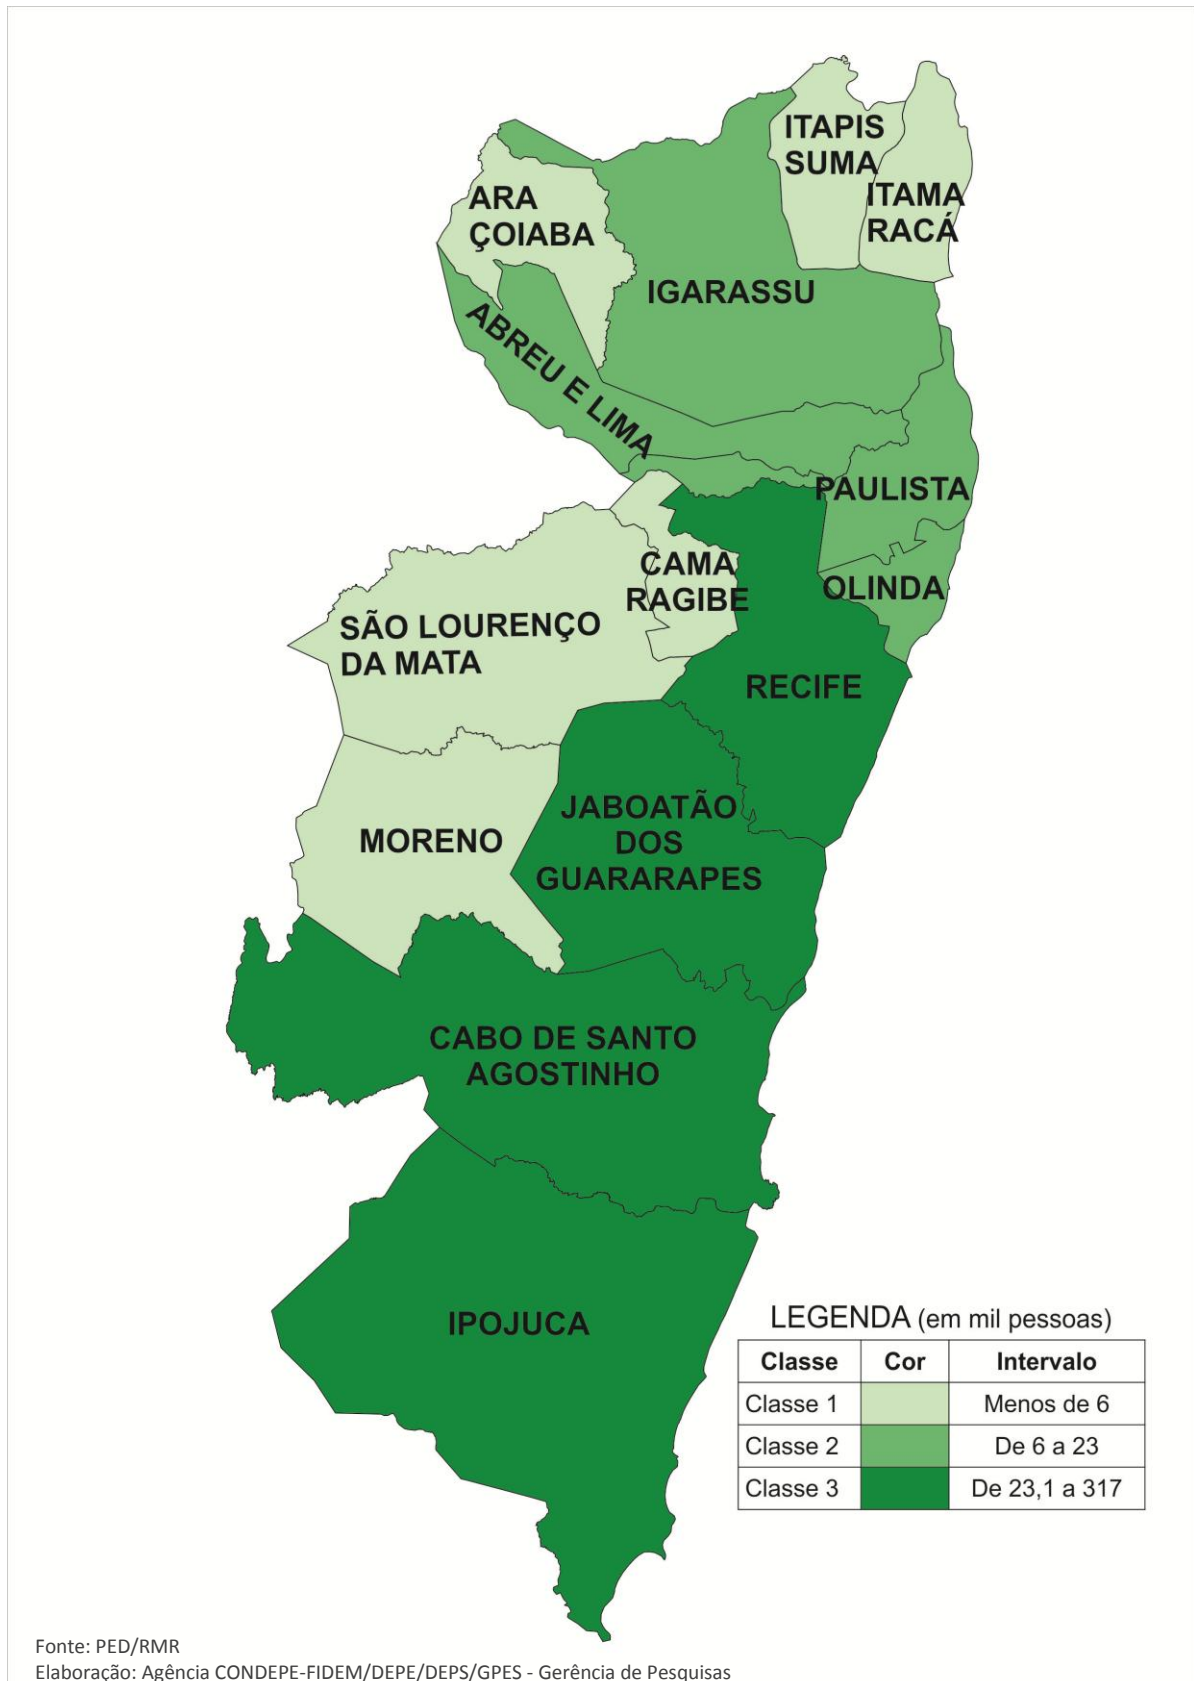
ITAPIS SUMA

ITAMA RACÁ

ARA ÇOIABA

IGARASSU

ABREU E LIMA

PAULISTA

CAMA RAGIBE

OLINDA

SÃO LOURENÇO DA MATA

RECIFE

JABOATÃO DOS GUARARAPES

MORENO

CABO DE SANTO AGOSTINHO

IPOJUCA

LEGENDA (em mil pessoas)

| Classe | Cor | Intervalo |
|---|---|---|
| Classe 1 | | Menos de 6 |
| Classe 2 | | De 6 a 23 |
| Classe 3 | | De 23,1 a 317 |

Fonte: PED/RMR
Elaboração: Agência CONDEPE-FIDEM/DEPE/DEPS/GPES - Gerência de Pesquisas